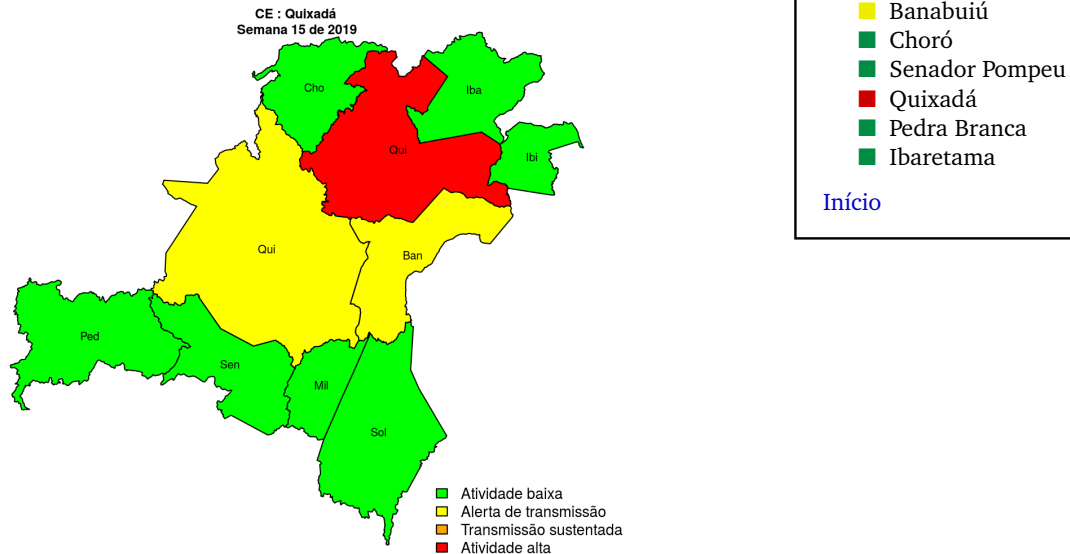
CE : Quixadá
Semana 15 de 2019

Cho
Iba
Qui
Ibi
Qui
Ban
Ped
Sen
Mil
Sol

Atividade baixa
Alerta de transmissão
Transmissão sustentada
Atividade alta

Banabuiú
Choró
Senador Pompeu
Quixadá
Pedra Branca
Ibaretama

Início